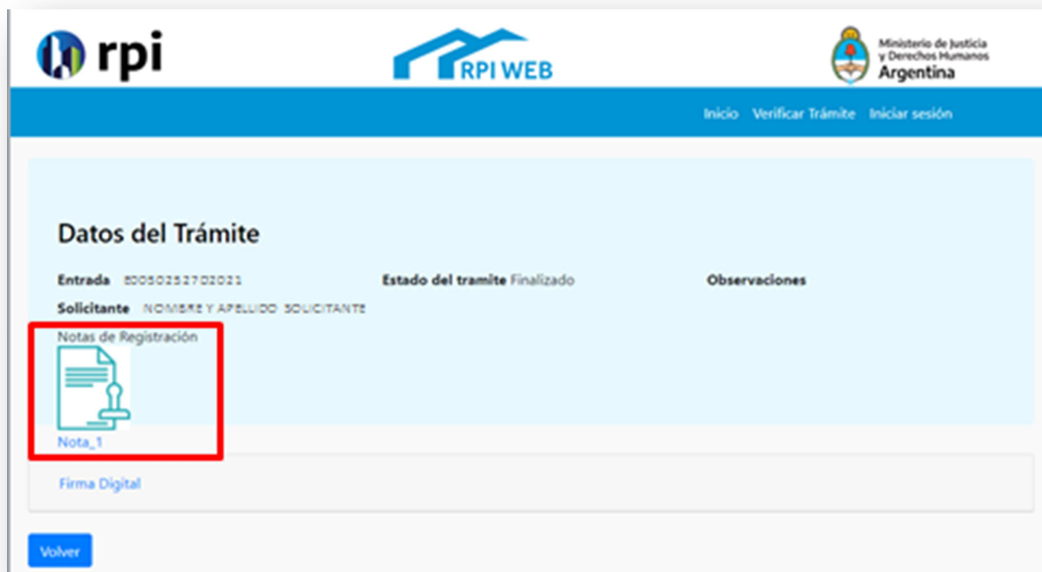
rpi

RPI WEB

Ministerio de Justicia y Derechos Humanos
Argentina

Inicio Verificar Trámite Iniciar sesión

Datos del Trámite

Entrada 80050252702021

Estado del tramite Finalizado

Observaciones

Solicitante NOMBRE Y APELLIDO SOLICITANTE

Notas de Registración

Nota_1

Firma Digital

Volver